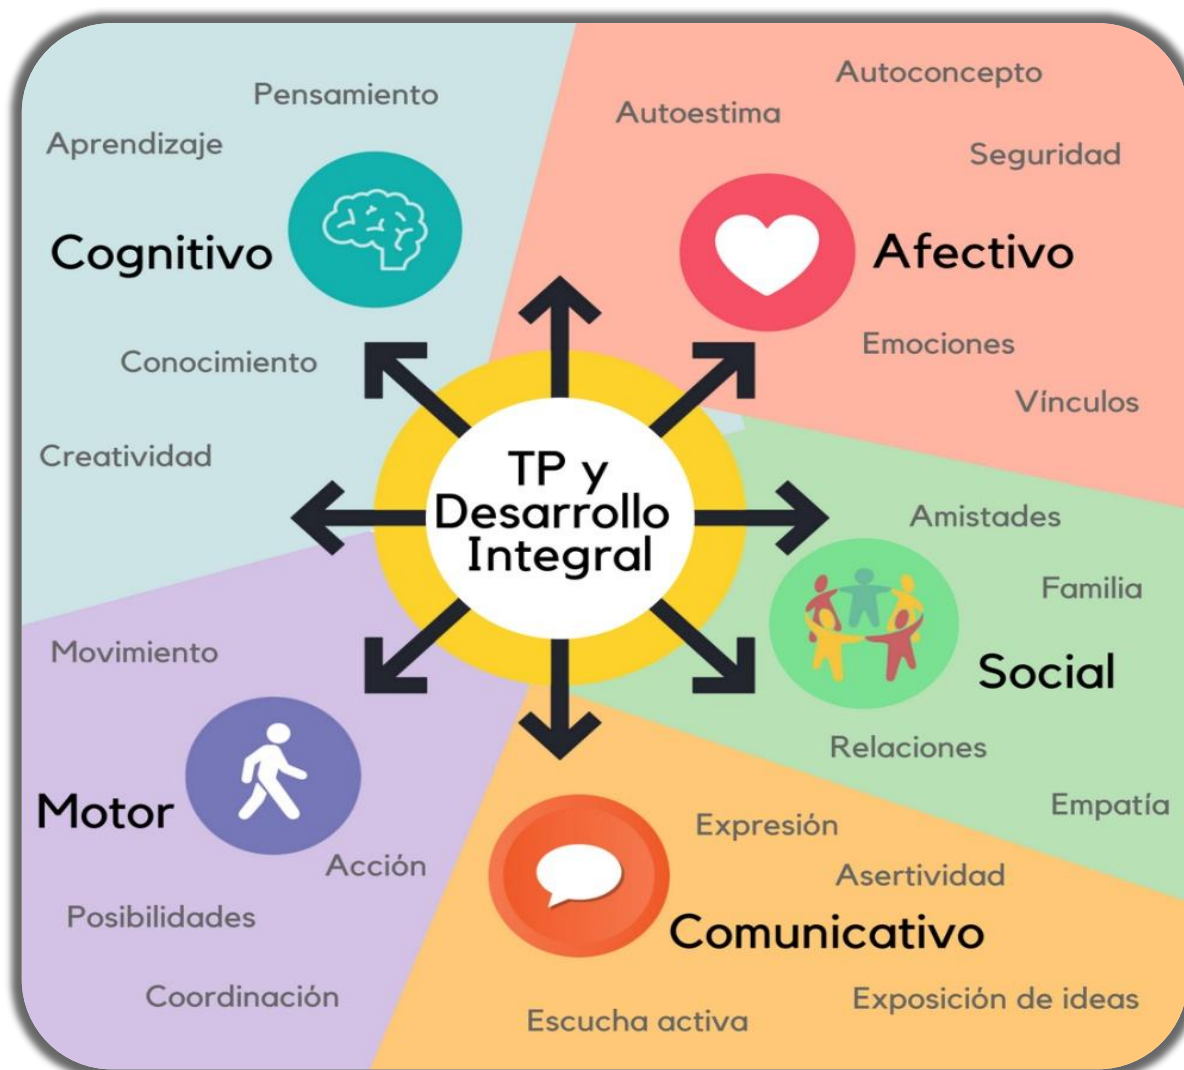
TP y Desarrollo Integral

Pensamiento

Aprendizaje

Cognitivo

Conocimiento

Creatividad

Autoconcepto

Autoestima

Seguridad

Afectivo

Emociones

Vínculos

Amistades

Familia

Social

Relaciones

Empatía

Movimiento

Motor

Acción

Posibilidades

Coordinación

Expresión

Asertividad

Comunicativo

Exposición de ideas

Escucha activa